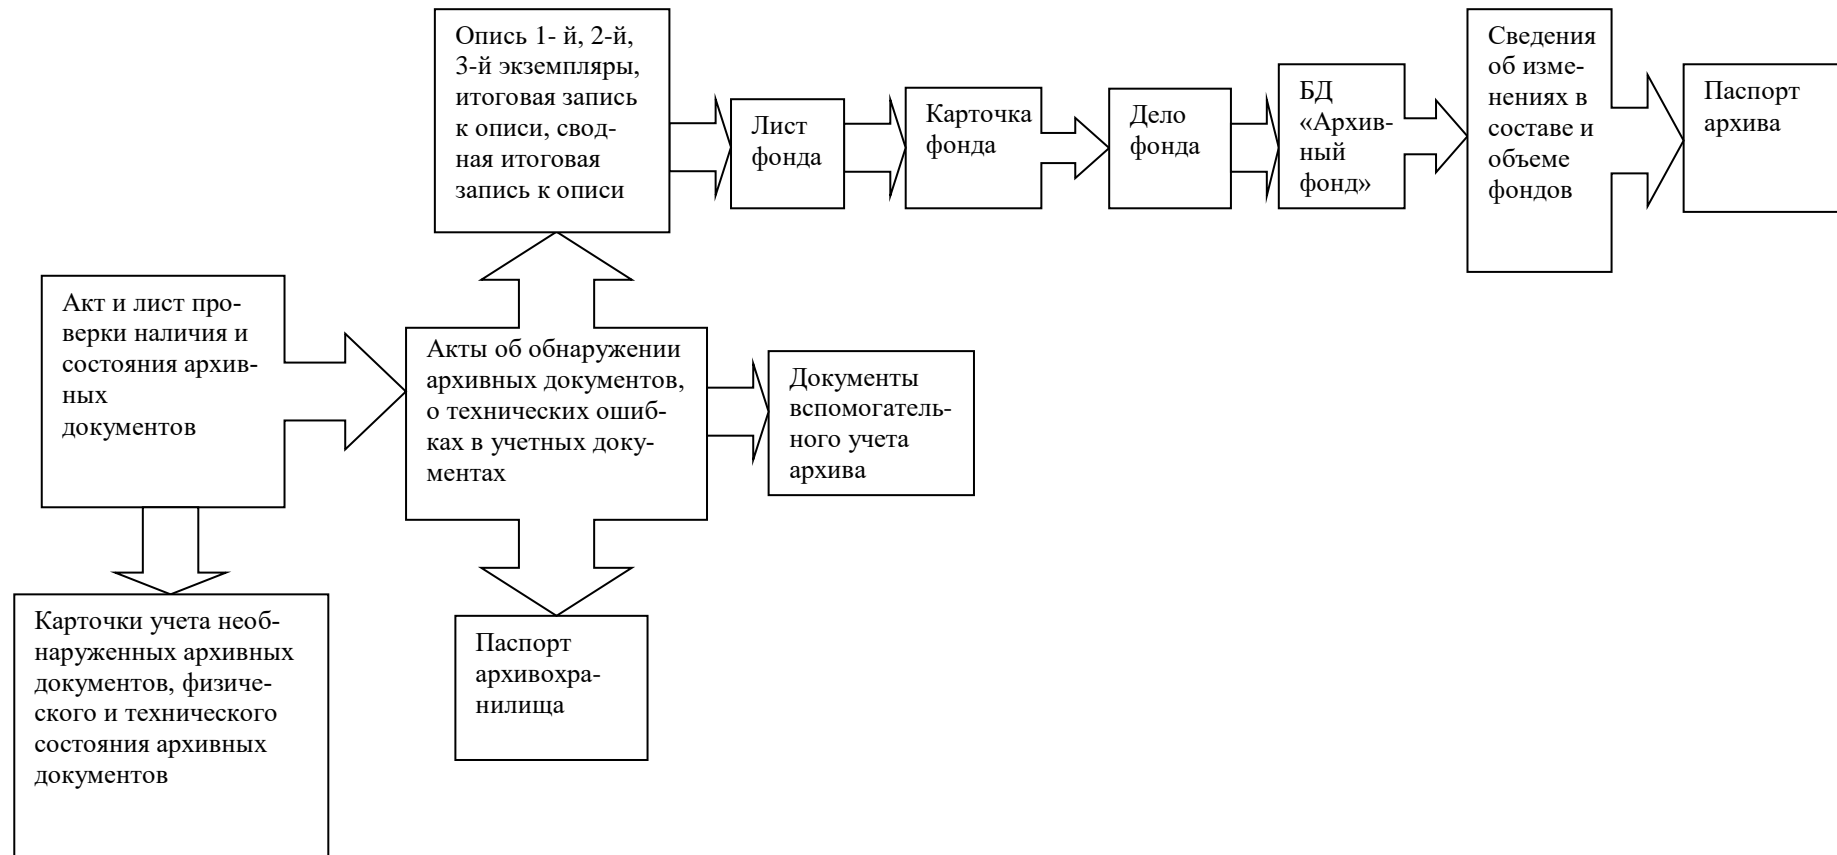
Опись 1- й, 2-й, 3-й экземпляры, итоговая запись к описи, сводная итоговая запись к описи

Лист фонда

Карточка фонда

Дело фонда

БД «Архивный фонд»

Сведения об изменениях в составе и объеме фондов

Паспорт архива

Акт и лист проверки наличия и состояния архивных документов

Акты об обнаружении архивных документов, о технических ошибках в учетных документах

Документы вспомогательного учета архива

Карточки учета необнаруженных архивных документов, физического и технического состояния архивных документов

Паспорт архивохранилища